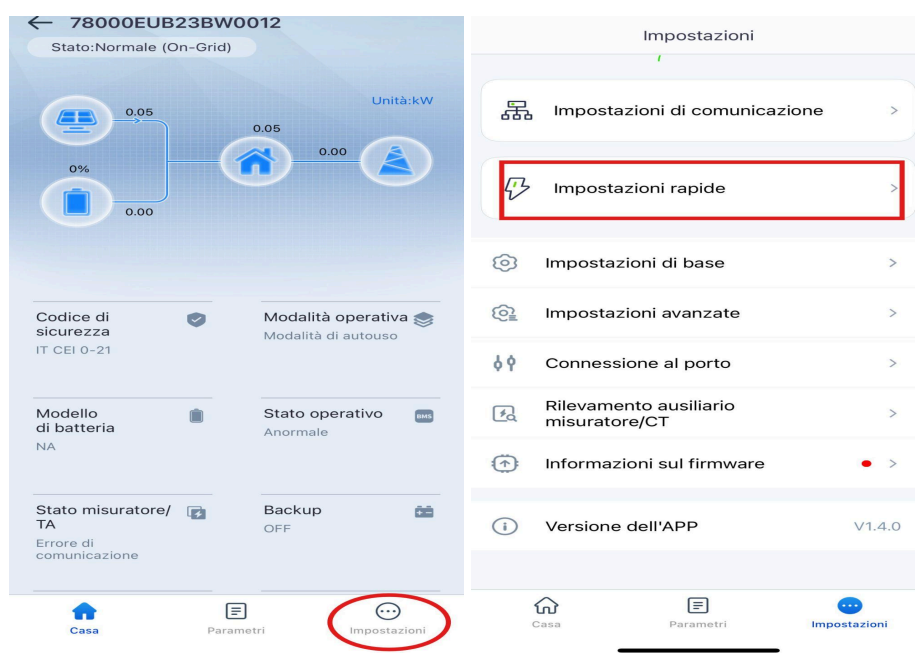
← 78000EUB23BW0012

Stato:Normale (On-Grid)

Unità:kW

0.05

0.05

0.00

0%

0.00

Codice di sicurezza
IT CEI 0-21

Modalità operativa
Modalità di autouso

Modello di batteria
NA

Stato operativo
Anormale

BMS

Stato misuratore/TA
Errore di comunicazione

Backup
OFF

Casa

Parametri

Impostazioni

Impostazioni

Impostazioni di comunicazione >

Impostazioni rapide >

Impostazioni di base >

Impostazioni avanzate >

Connessione al porto >

Rilevamento ausiliario misuratore/CT >

Informazioni sul firmware >

Versione dell'APP V1.4.0

Casa

Parametri

Impostazioni